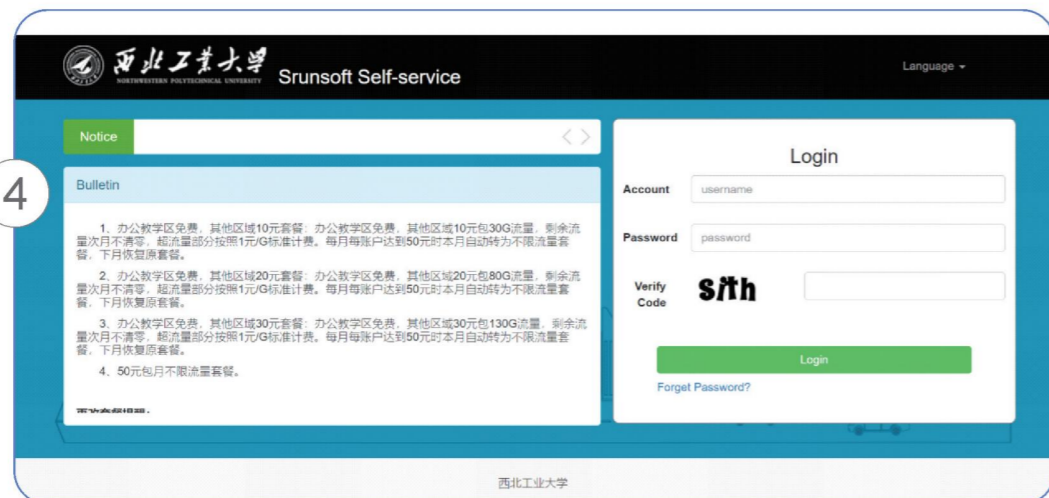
4

西北工業大學 NORTHWESTERN POLYTECHNICAL UNIVERSITY Srunsoft Self-service

Language

Notice

Bulletin

1、办公教学区免费，其他区域10元套餐：办公教学区免费，其他区域10元包30G流量，剩余流量次月不清零，超流量部分按照1元/G标准计费。每月每账户达到50元时本月自动转为不限流量套餐，下月恢复原套餐。

2、办公教学区免费，其他区域20元套餐：办公教学区免费，其他区域20元包80G流量，剩余流量次月不清零，超流量部分按照1元/G标准计费。每月每账户达到50元时本月自动转为不限流量套餐，下月恢复原套餐。

3、办公教学区免费，其他区域30元套餐：办公教学区免费，其他区域30元包130G流量，剩余流量次月不清零，超流量部分按照1元/G标准计费。每月每账户达到50元时本月自动转为不限流量套餐，下月恢复原套餐。

4、50元包月不限流量套餐。

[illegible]

Login

Account username

Password password

Verify Code S/th

Login

Forget Password?

西北工业大学